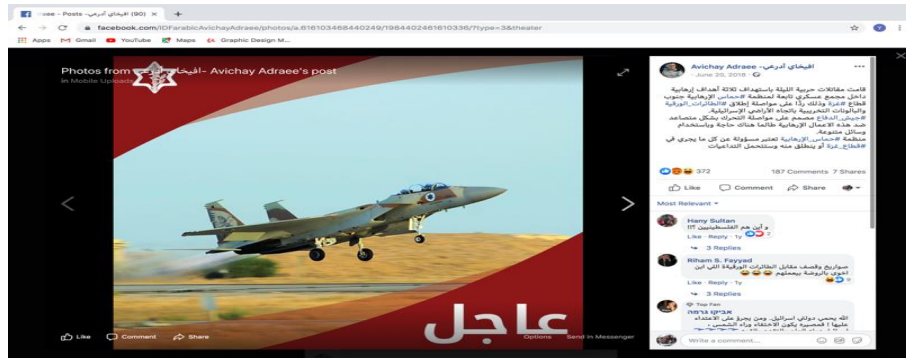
(90) أفيخاي أدرعي - Posts
facebook.com/IDFarabicAvichayAdraee/photos/a.616103468440249/1984402461610336/?type=3&theater

Apps Gmail YouTube Maps Graphic Design M...

Photos from أفيخاي أدرعي - Avichay Adraee's post
in Mobile Uploads

عاجل

Like Comment Share
Options Send in Messenger

أفيخاي أدرعي - Avichay Adraee
June 20, 2018

قامت مقاتلات حربية الليلة باستهداف ثلاثة أهداف إرهابية داخل مجمع عسكري تابع لمنظمة #حماس_الإرهابية جنوب قطاع #غزة وذلك ردًا على مواصلة إطلاق #الطائرات_الورقية والبالونات التخريبية باتجاه الأراضي الإسرائيلية.
#جيش_الدفاع مصمم على مواصلة التحرك بشكل متصاعد ضد هذه الاعمال الإرهابية طالما هناك حاجة وباستخدام وسائل متنوعة.
منظمة #حماس_الإرهابية تعتبر مسؤولة عن كل ما يجري في #قطاع_غزة أو ينطلق منه وستتحمل التداعيات

372
187 Comments 7 Shares

Like Comment Share

Most Relevant

Hany Sultan
و أين هم الفلسطينيين ؟!!
Like · Reply · 1y
3 Replies

Riham S. Fayyad
صواريخ وقصف مقابل الطائرات الورقية اللي ابن اخوي بأريحة بيعملهم
Like · Reply · 1y
3 Replies

Top Fan
אביגיל גרמה
الله يحمي دولتي اسرائيل. ومن يجرؤ على الاعتداء علينا ! فمصيره يكون الاختفاء وراء الشمس
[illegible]

Write a comment...